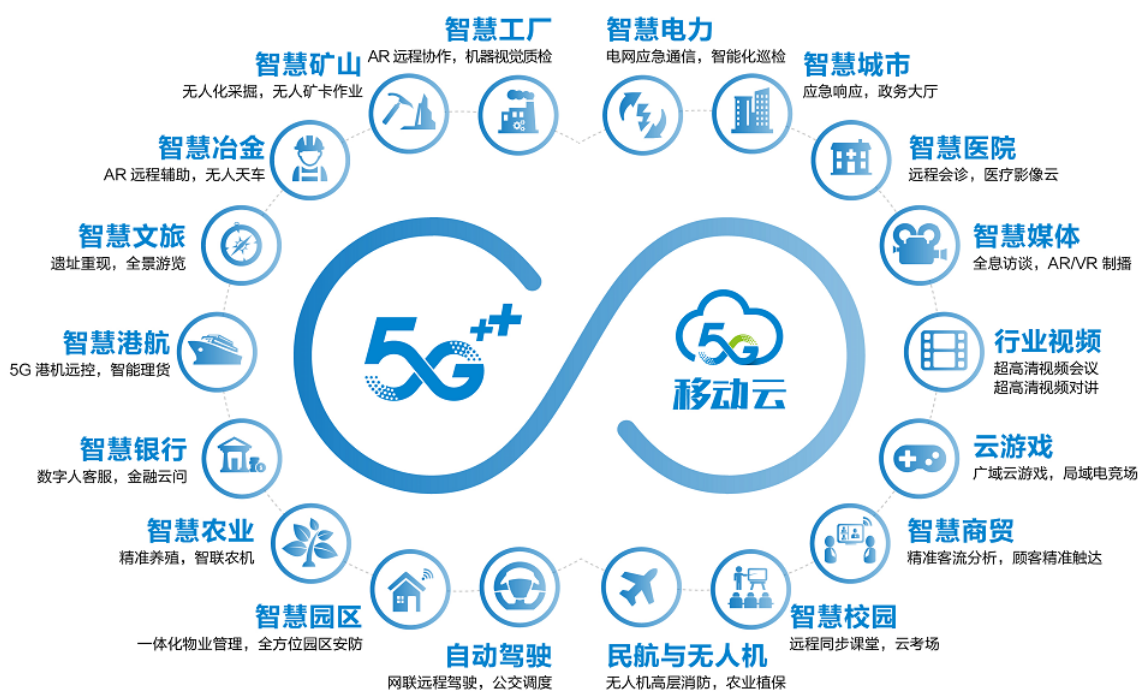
智慧工厂
AR 远程协作，机器视觉质检

智慧电力
电网应急通信，智能化巡检

智慧矿山
无人化采掘，无人矿卡作业

智慧城市
应急响应，政务大厅

智慧冶金
AR 远程辅助，无人天车

智慧医院
远程会诊，医疗影像云

智慧文旅
遗址重现，全景游览

智慧媒体
全息访谈，AR/VR 制播

智慧港航
5G 港机远控，智能理货

5G++

5G
移动云

行业视频
超高清视频会议
超高清视频对讲

智慧银行
数字人客服，金融云问

云游戏
广域云游戏，局域电竞场

智慧农业
精准养殖，智联农机

智慧商贸
精准客流分析，顾客精准触达

智慧园区
一体化物业管理，全方位园区安防

自动驾驶
网联远程驾驶，公交调度

民航与无人机
无人机高层消防，农业植保

智慧校园
远程同步课堂，云考场